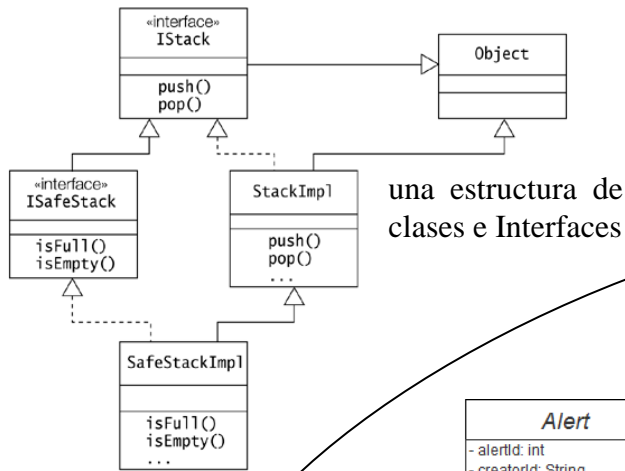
«interface»
IStack

push()
pop()

Object

«interface»
ISafeStack

isFull()
isEmpty()

StackImpl

push()
pop()
...

una estructura de clases e Interfaces

SafeStackImpl

isFull()
isEmpty()
...

Alert

- alertId: int
- creatorId: String